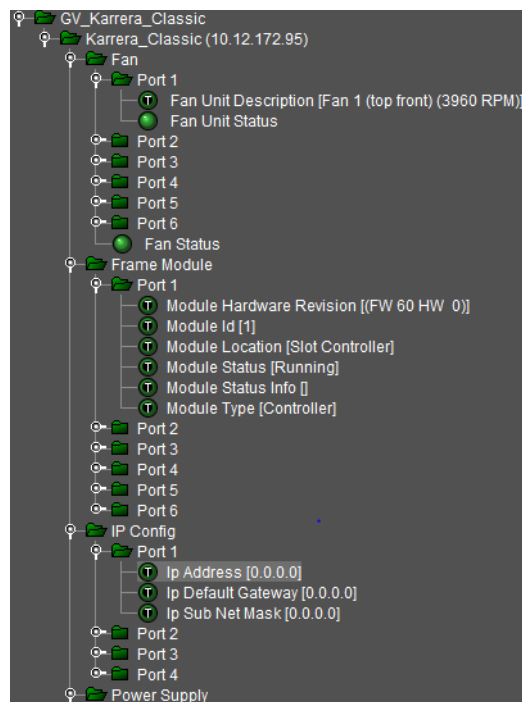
GV_Karrera_Classic
Karrera_Classic (10.12.172.95)
Fan
Port 1
T Fan Unit Description [Fan 1 (top front) (3960 RPM)]
Fan Unit Status
Port 2
Port 3
Port 4
Port 5
Port 6
Fan Status
Frame Module
Port 1
T Module Hardware Revision [(FW 60 HW 0)]
T Module Id [1]
T Module Location [Slot Controller]
T Module Status [Running]
T Module Status Info []
T Module Type [Controller]
Port 2
Port 3
Port 4
Port 5
Port 6
IP Config
Port 1
T Ip Address [0.0.0.0]
T Ip Default Gateway [0.0.0.0]
T Ip Sub Net Mask [0.0.0.0]
Port 2
Port 3
Port 4
Power Supply